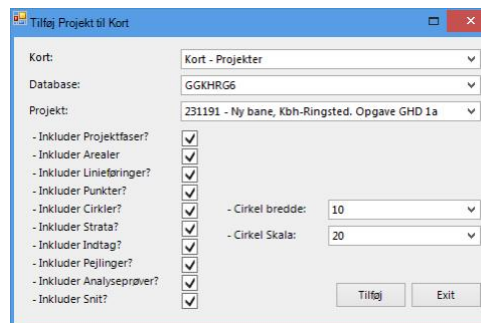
Tilføj Projekt til Kort

Kort: Kort - Projekter
Database: GGKHRG6
Projekt: 231191 - Ny bane, Kbh-Ringsted. Opgave GHD 1a

- Inkluder Projektfaser?
- Inkluder Arealer
- Inkluder Linieføringer?
- Inkluder Punkter?
- Inkluder Cirkler?
- Inkluder Strata?
- Inkluder Indtag?
- Inkluder Pejlinger?
- Inkluder Analyseprøver?
- Inkluder Snit?

- Cirkel bredde: 10
- Cirkel Skala: 20

Tilføj
Exit